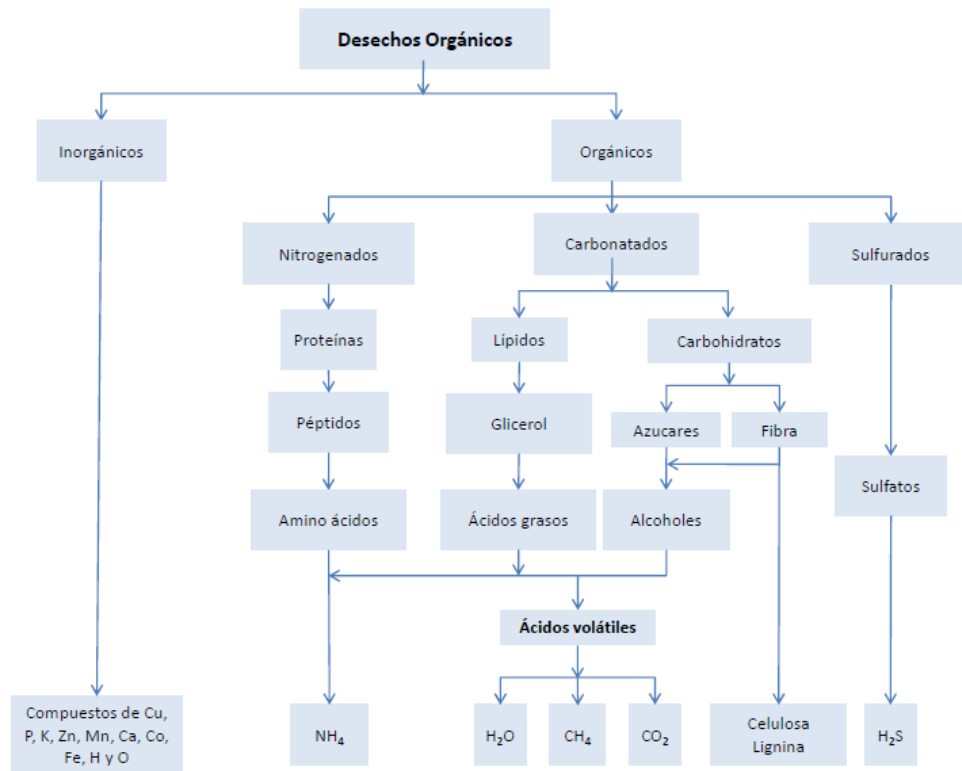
Desechos Orgánicos

Inorgánicos

Orgánicos

Nitrogenados

Carbonatados

Sulfurados

Proteínas

Lípidos

Carbohidratos

Péptidos

Glicerol

Azucares

Fibra

Sulfatos

Amino ácidos

Ácidos grasos

Alcoholes

Ácidos volátiles

Compuestos de Cu, P, K, Zn, Mn, Ca, Co, Fe, H y O

$NH_4$

$H_2O$

$CH_4$

$CO_2$

Celulosa Lignina

$H_2S$